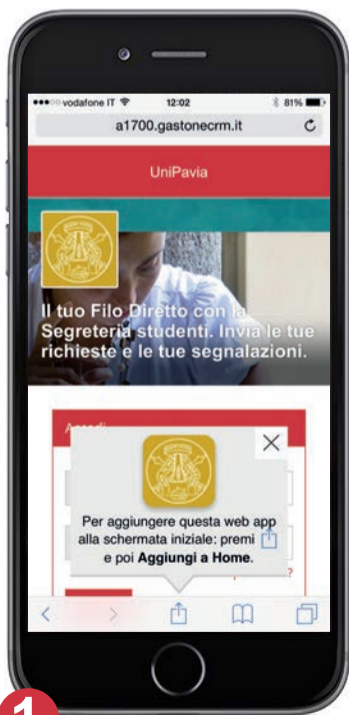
●●●○○ vodafone IT 12:02 81%

a1700.gastonecrm.it

UniPavia

Il tuo Filo Diretto con la Segreteria studenti. Invia le tue richieste e le tue segnalazioni.

Accedi

Per aggiungere questa web app alla schermata iniziale: premi e poi **Aggiungi a Home**.

1